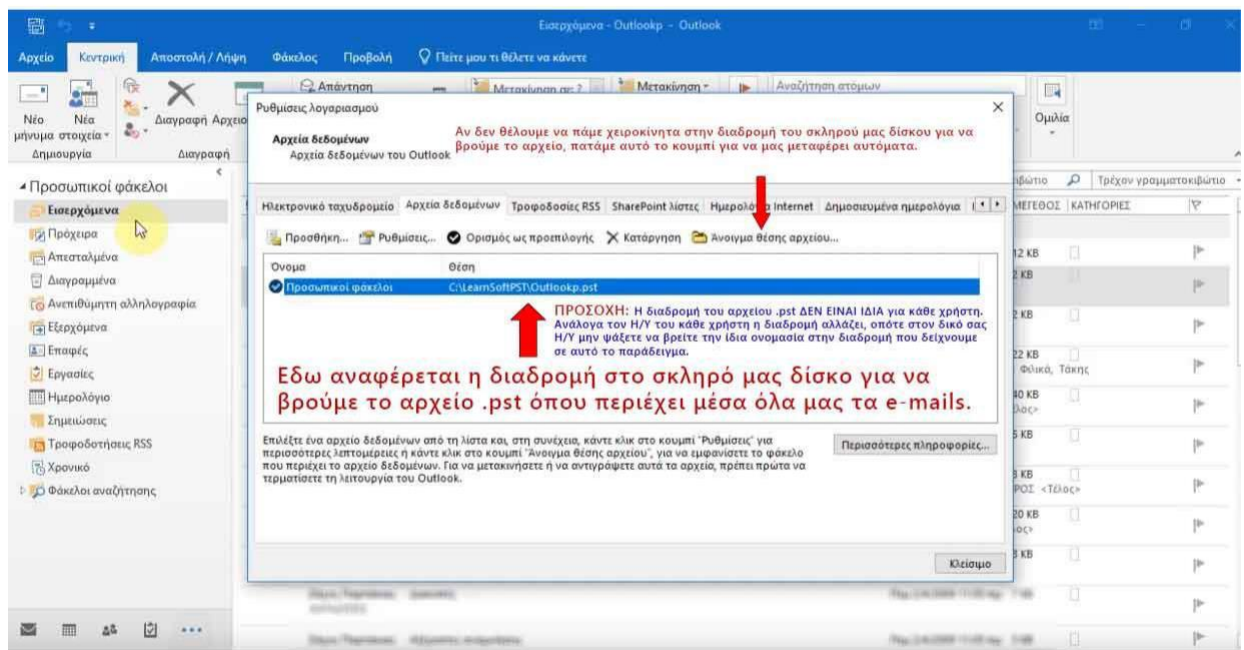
Εισερχόμενα - Outlookp - Outlook

Αρχείο Κεντρική Αποστολή / Λήψη Φάκελος Προβολή Πείτε μου τι θέλετε να κάνετε

Νέο μήνυμα Νέα στοιχεία Διαγραφή Αρχειο
Δημιουργία Διαγραφή
Απάντηση Μετακίνηση σε: ? Μετακίνηση Αναζήτηση ατόμων Ομιλία

Προσωπικοί φάκελοι
Εισερχόμενα
Πρόχειρα
Απεσταλμένα
Διαγραμμένα
Ανεπιθύμητη αλληλογραφία
Εξερχόμενα
Επαφές
Εργασίες
Ημερολόγιο
Σημειώσεις
Τροφοδοτήσεις RSS
Χρονικό
Φάκελοι αναζήτησης

Ρυθμίσεις λογαριασμού
Αρχεία δεδομένων
Αρχεία δεδομένων του Outlook
Αν δεν θέλουμε να πάμε χειροκίνητα στην διαδρομή του σκληρού μας δίσκου για να βρούμε το αρχείο, πατάμε αυτό το κουμπί για να μας μεταφέρει αυτόματα.

Ηλεκτρονικό ταχυδρομείο Αρχεία δεδομένων Τροφοδοσίες RSS SharePoint λίστες Ημερολόγια Internet Δημοσιευμένα ημερολόγια

Προσθήκη... Ρυθμίσεις... Ορισμός ως προεπιλογής Κατάργηση Άνοιγμα θέσης αρχείου...

| Όνομα | Θέση |
|---|---|
| Προσωπικοί φάκελοι | C:\LearnSoftPST\Outlookp.pst |

ΠΡΟΣΟΧΗ: Η διαδρομή του αρχείου .pst ΔΕΝ ΕΙΝΑΙ ΙΔΙΑ για κάθε χρήστη. Ανάλογα τον Η/Υ του κάθε χρήστη η διαδρομή αλλάζει, οπότε στον δικό σας Η/Υ μην ψάξετε να βρείτε την ίδια ονομασία στην διαδρομή που δείχνουμε σε αυτό το παράδειγμα.

Εδω αναφέρεται η διαδρομή στο σκληρό μας δίσκο για να βρούμε το αρχείο .pst όπου περιέχει μέσα όλα μας τα e-mails.

Επιλέξτε ένα αρχείο δεδομένων από τη λίστα και, στη συνέχεια, κάντε κλικ στο κουμπί "Ρυθμίσεις" για περισσότερες λεπτομέρειες ή κάντε κλικ στο κουμπί "Άνοιγμα θέσης αρχείου", για να εμφανίσετε το φάκελο που περιέχει το αρχείο δεδομένων. Για να μετακινήσετε ή να αντιγράψετε αυτά τα αρχεία, πρέπει πρώτα να τερματίσετε τη λειτουργία του Outlook.

Περισσότερες πληροφορίες...

Κλείσιμο

Τρέχον γραμματοκιβώτιο
ΜΕΓΕΘΟΣ ΚΑΤΗΓΟΡΙΕΣ
12 KB
2 KB
2 KB
22 KB Φιλικά, Τάκης
40 KB
5 KB
3 KB
20 KB
3 KB